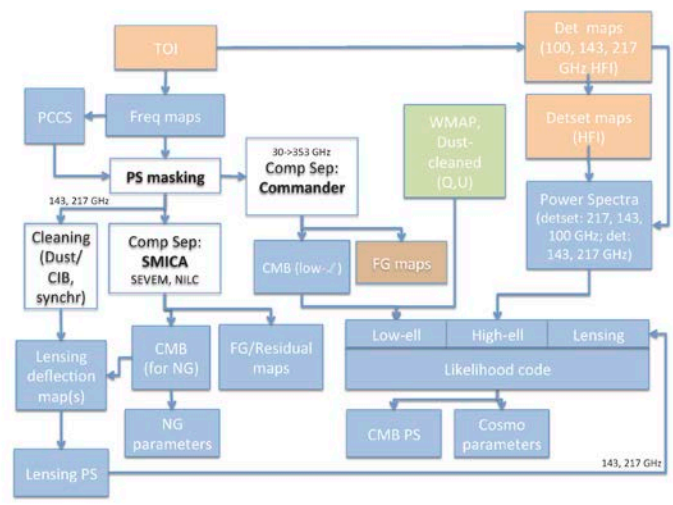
TOI

Det maps (100, 143, 217 GHz HFI)

PCCS

Freq maps

WMAP, Dust-cleaned (Q,U)

Detset maps (HFI)

PS masking

30->353 GHz
Comp Sep: Commander

Power Spectra (detset: 217, 143, 100 GHz; det: 143, 217 GHz)

143, 217 GHz

Cleaning (Dust/ CIB, synchr)

Comp Sep: SMICA
SEVEM, NILC

CMB (low-ℓ)

FG maps

Low-ell

High-ell

Lensing

Likelihood code

Lensing deflection map(s)

CMB (for NG)

FG/Residual maps

NG parameters

CMB PS

Cosmo parameters

Lensing PS

143, 217 GHz